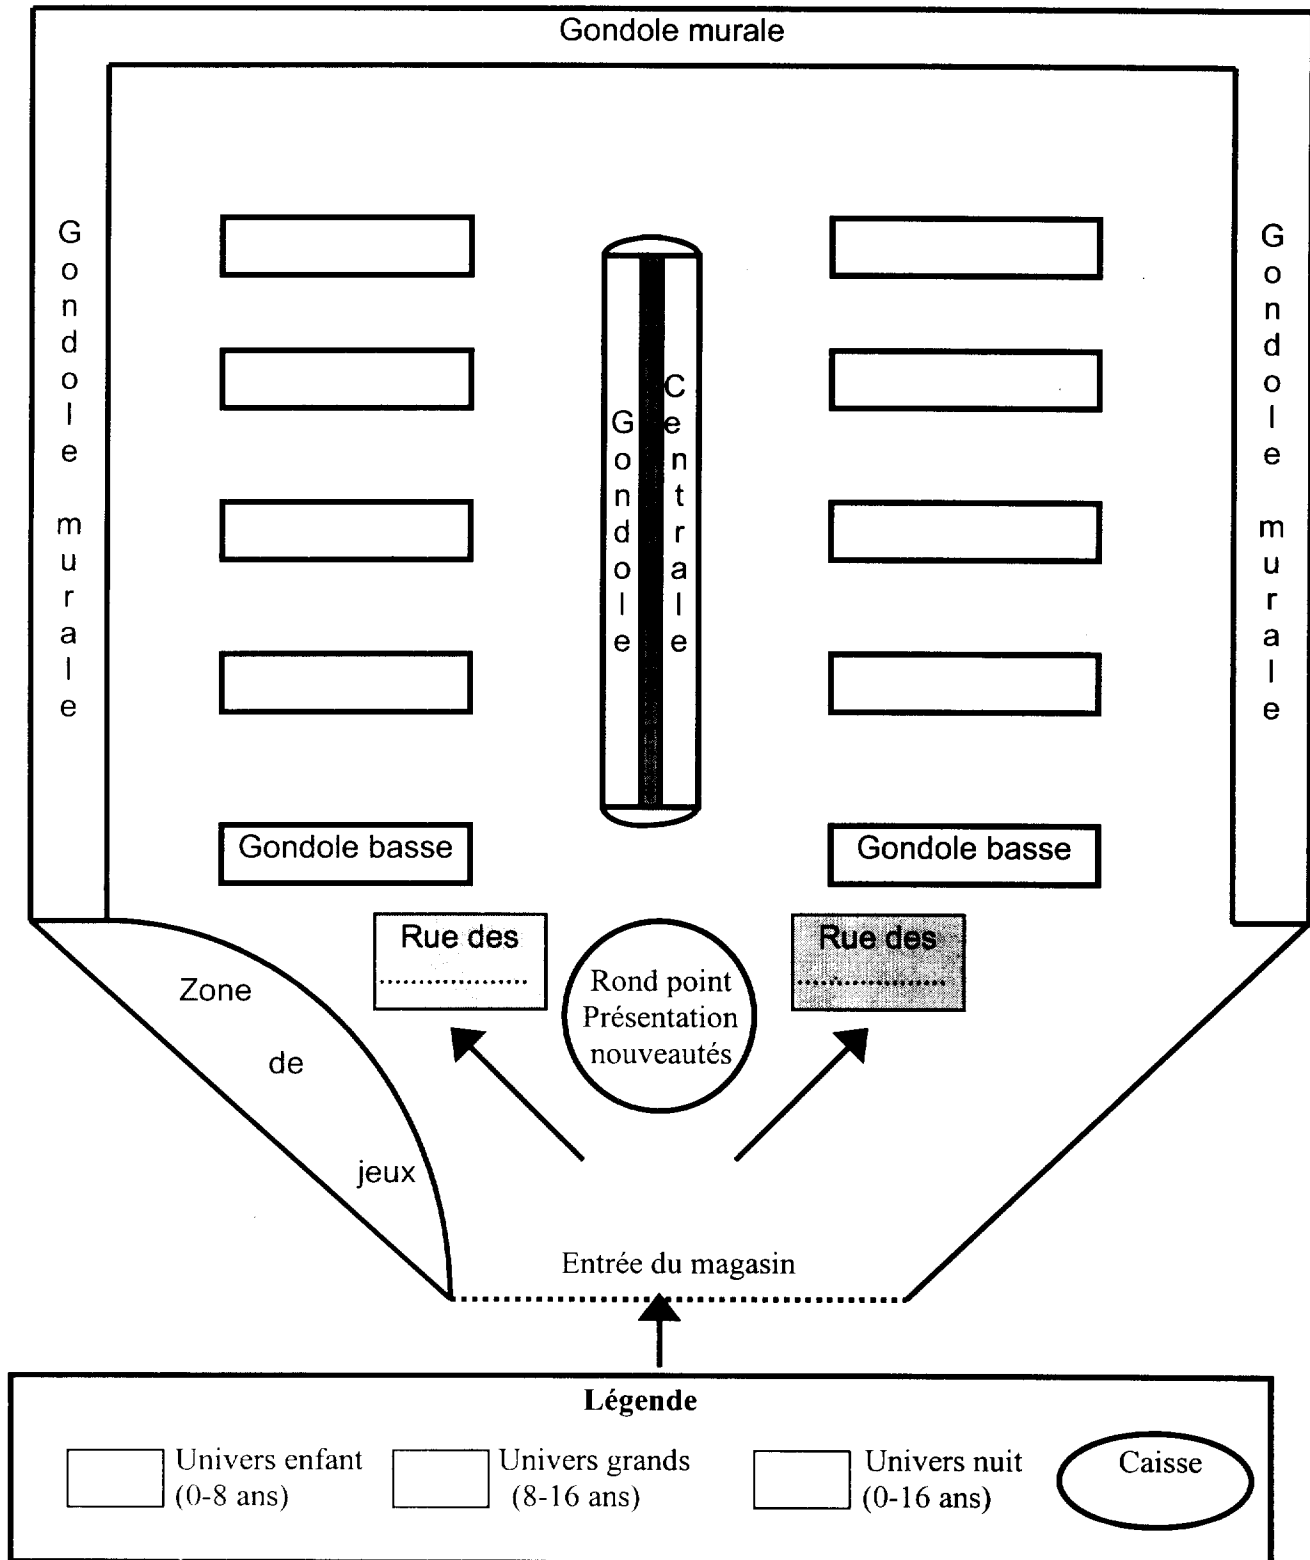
Gondole murale

Gondole murale

Gondole murale

Gondole Centrale

Gondole basse

Gondole basse

Rue des ...................

Rue des ...................

Rond point Présentation nouveautés

Zone de jeux

Entrée du magasin

Légende

Univers enfant (0-8 ans)

Univers grands (8-16 ans)

Univers nuit (0-16 ans)

Caisse